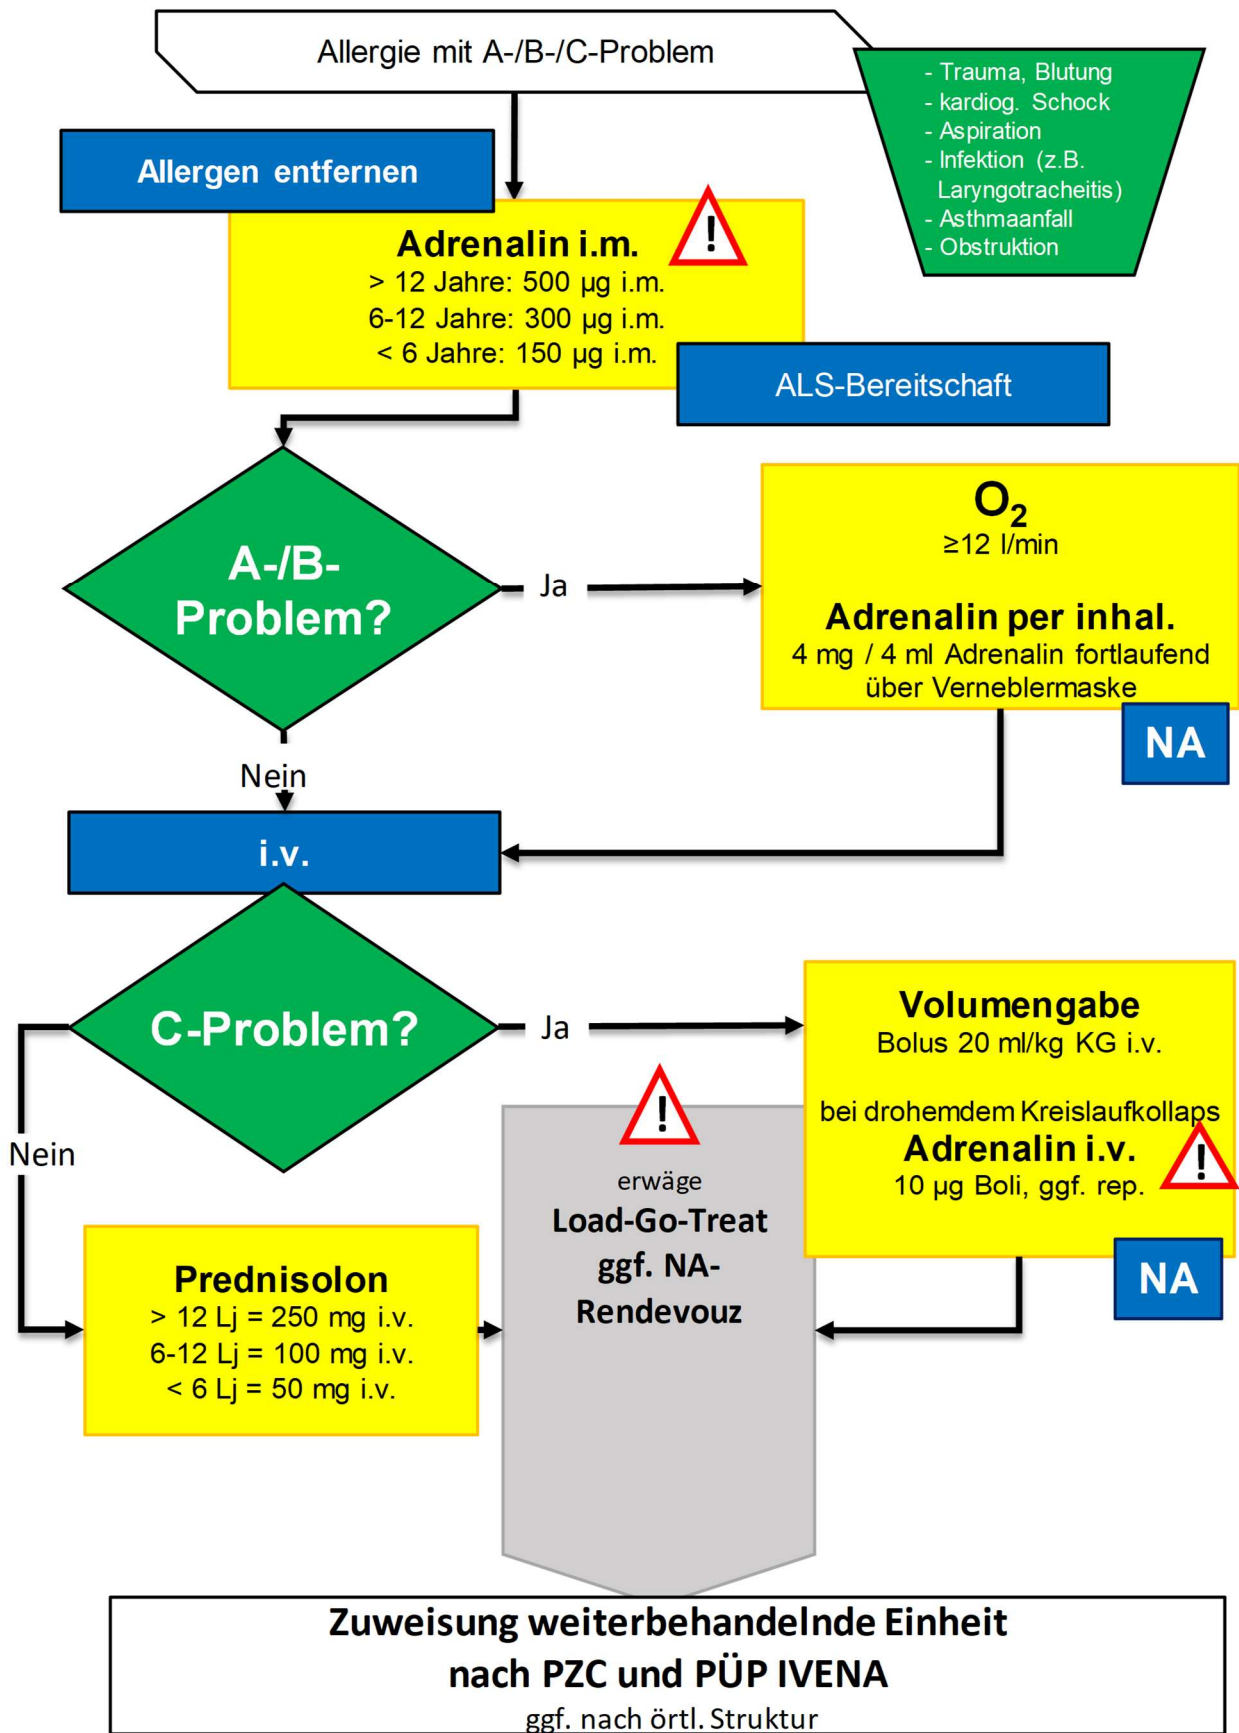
Allergie mit A-/B-/C-Problem

- Trauma, Blutung
- kardiog. Schock
- Aspiration
- Infektion (z.B. Laryngotracheitis)
- Asthmaanfall
- Obstruktion

Allergen entfernen

Adrenalin i.m.
> 12 Jahre: 500 µg i.m.
6-12 Jahre: 300 µg i.m.
< 6 Jahre: 150 µg i.m.

ALS-Bereitschaft

A-/B-Problem?

Ja

$O_2$
≥12 l/min

Adrenalin per inhal.
4 mg / 4 ml Adrenalin fortlaufend über Verneblermaske

NA

Nein

i.v.

C-Problem?

Ja

Volumengabe
Bolus 20 ml/kg KG i.v.

bei drohemdem Kreislaufkollaps
Adrenalin i.v.
10 µg Boli, ggf. rep.

NA

Nein

erwäge
Load-Go-Treat
ggf. NA-Rendevouz

Prednisolon
> 12 Lj = 250 mg i.v.
6-12 Lj = 100 mg i.v.
< 6 Lj = 50 mg i.v.

Zuweisung weiterbehandelnde Einheit
nach PZC und PÜP IVENA
ggf. nach örtl. Struktur